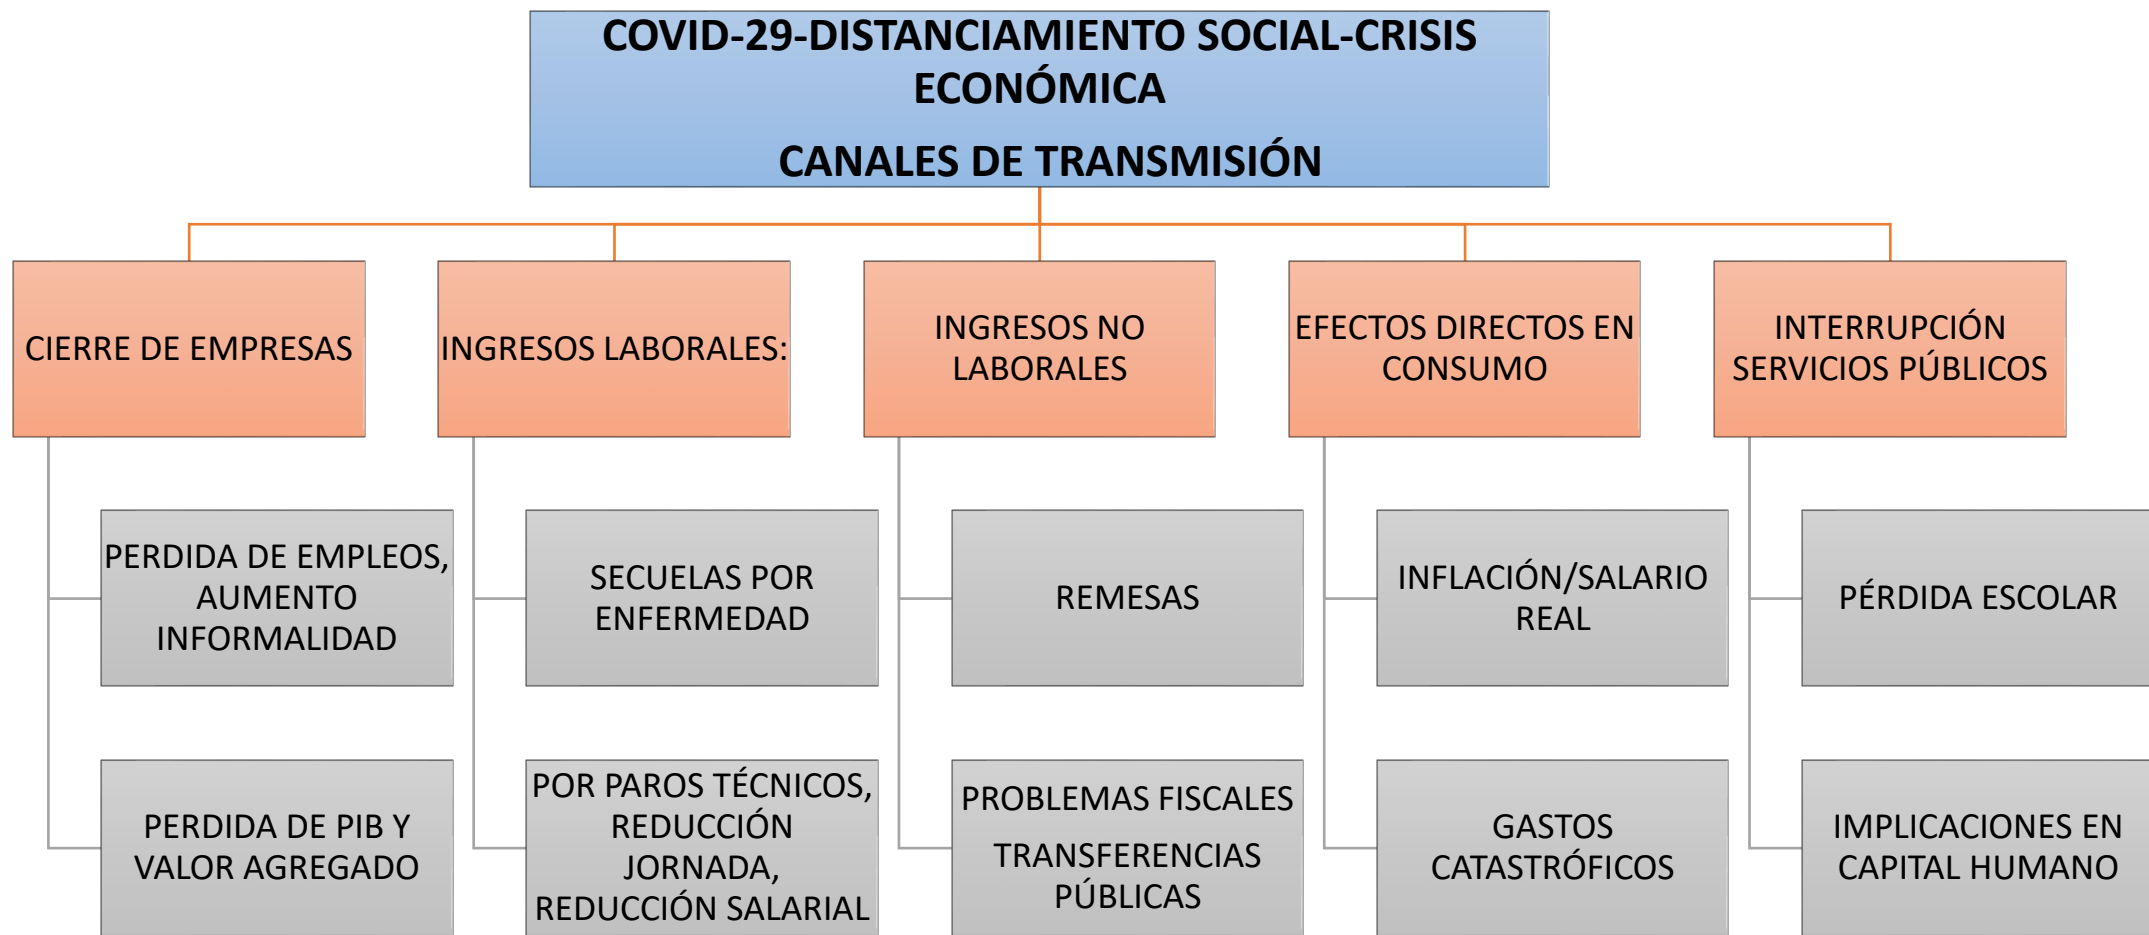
COVID-29-DISTANCIAMIENTO SOCIAL-CRISIS ECONÓMICA

CANALES DE TRANSMISIÓN

CIERRE DE EMPRESAS

PERDIDA DE EMPLEOS, AUMENTO INFORMALIDAD

PERDIDA DE PIB Y VALOR AGREGADO

INGRESOS LABORALES:

SECUELAS POR ENFERMEDAD

POR PAROS TÉCNICOS, REDUCCIÓN JORNADA, REDUCCIÓN SALARIAL

INGRESOS NO LABORALES

REMESAS

PROBLEMAS FISCALES

TRANSFERENCIAS PÚBLICAS

EFECTOS DIRECTOS EN CONSUMO

INFLACIÓN/SALARIO REAL

GASTOS CATASTRÓFICOS

INTERRUPCIÓN SERVICIOS PÚBLICOS

PÉRDIDA ESCOLAR

IMPLICACIONES EN CAPITAL HUMANO